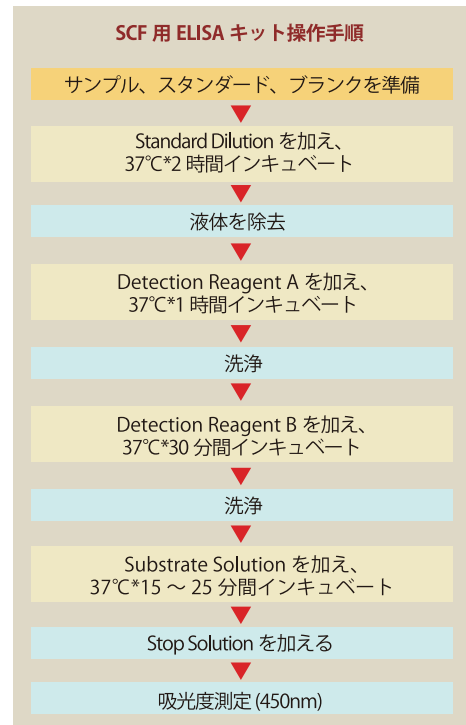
SCF 用 ELISA キット操作手順

サンプル、スタンダード、ブランクを準備

Standard Dilution を加え、37℃*2 時間インキュベート

液体を除去

Detection Reagent A を加え、37℃*1 時間インキュベート

洗浄

Detection Reagent B を加え、37℃*30 分間インキュベート

洗浄

Substrate Solution を加え、37℃*15 ～ 25 分間インキュベート

Stop Solution を加える

吸光度測定 (450nm)